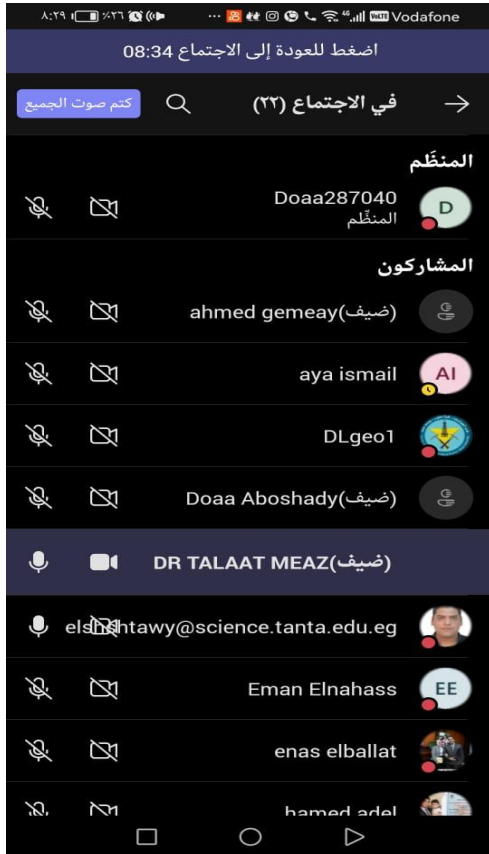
٨:٢٩ ٪٢٦ Vodafone

اضغط للعودة إلى الاجتماع 08:34

في الاجتماع (٢٢)

كتم صوت الجميع

المنظَم

D Doaa287040
المنظِّم

المشاركون

ahmed gemeay(ضيف)

AI aya ismail

DLgeo1

Doaa Aboshady(ضيف)

DR TALAAT MEAZ(ضيف)

elshahtawy@science.tanta.edu.eg

EE Eman Elnahass

enas elballat

hamed adel